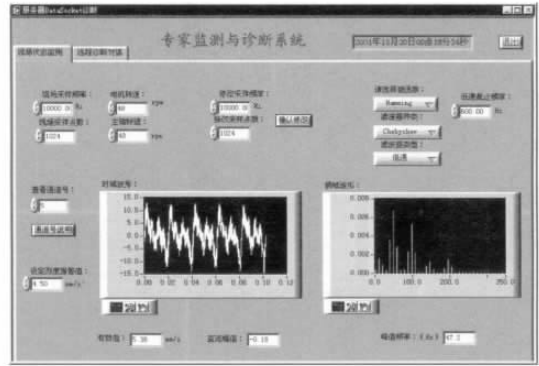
专家监测与诊断系统

2001年10月20日00点18分34秒

退出

现场状态监测

远程诊断对话

现场采样频率：

10000.0

Hz

残缘采样点数：

1024

电机转速：

60

rpm

主轴转速：

40

rpm

诊断采样频率：

10000.0

Hz

诊断采样点数：

1024

确认修改

请选择窗函数：

Hanning

请选择滤波器：

Chebyshev

滤波器类型：

低通

低通截止频率：

800.00

Hz

查看通道号：

1

通道号说明

时域波形：

15.0

10.0

5.0

0.0

-5.0

-10.0

-15.0

0.00

0.02

0.04

0.06

0.08

0.10

0.12

频域波形：

0.008

0.006

0.004

0.002

0.000

0.0

100.0

200.0

250.0

设定预警值：

9.50

mm/s

有效值：

5.36

mm/s

超限幅度：

-0.16

峰值频率（Hz）

47.2